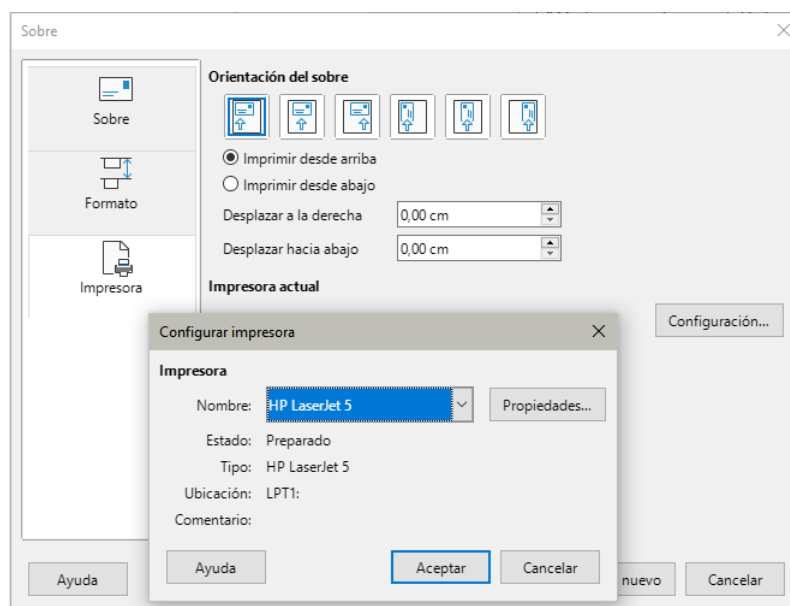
Sobre

Sobre

Formato

Impresora

Orientación del sobre

Imprimir desde arriba

Imprimir desde abajo

Desplazar a la derecha 0,00 cm

Desplazar hacia abajo 0,00 cm

Impresora actual

Configuración...

Configurar impresora

Impresora

Nombre: HP LaserJet 5

Propiedades...

Estado: Preparado

Tipo: HP LaserJet 5

Ubicación: LPT1:

Comentario:

Ayuda

Aceptar

Cancelar

Ayuda

nuevo

Cancelar